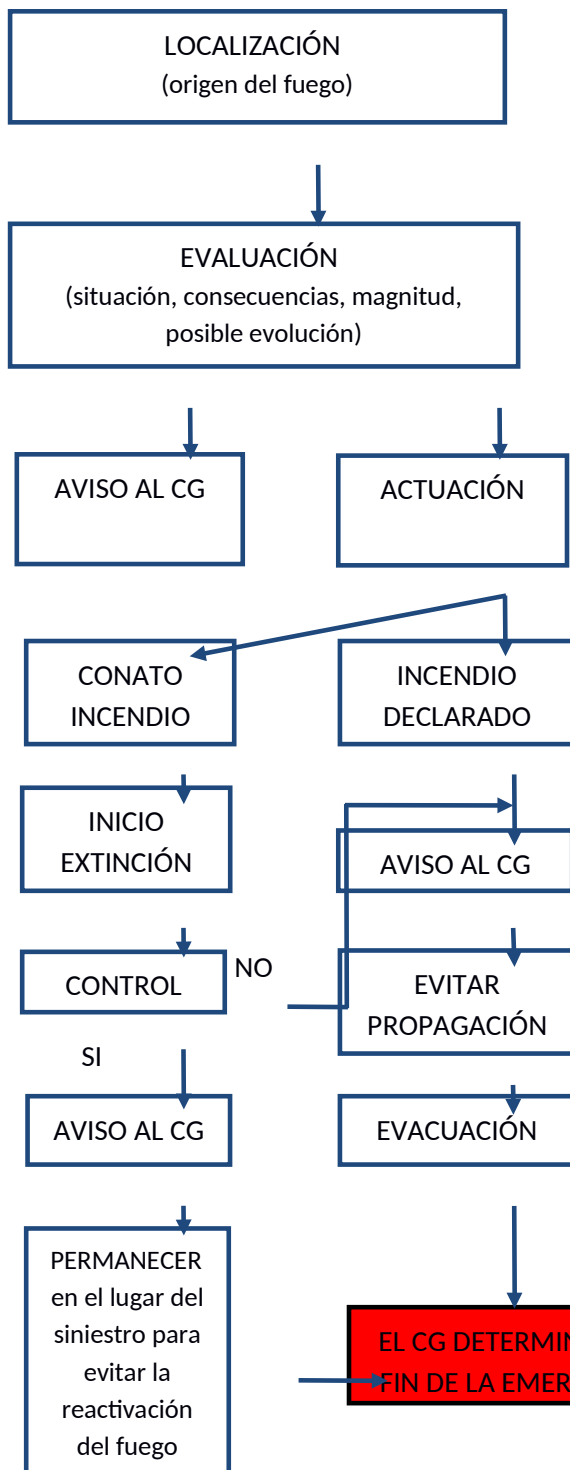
LOCALIZACIÓN
(origen del fuego)

EVALUACIÓN
(situación, consecuencias, magnitud, posible evolución)

AVISO AL CG

ACTUACIÓN

CONATO INCENDIO

INCENDIO DECLARADO

INICIO EXTINCIÓN

AVISO AL CG

CONTROL

NO

EVITAR PROPAGACIÓN

SI

AVISO AL CG

EVACUACIÓN

PERMANECER en el lugar del siniestro para evitar la reactivación del fuego

EL CG DETERMIN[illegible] FIN DE LA EMER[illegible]